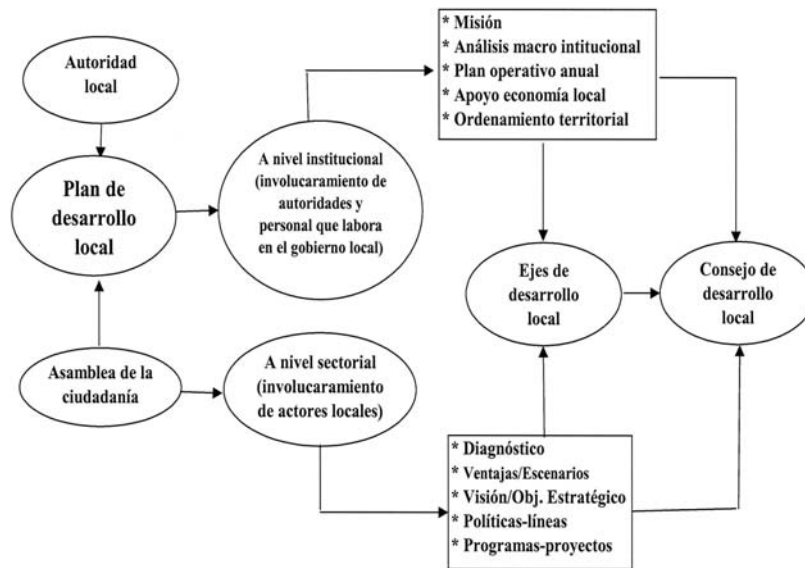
Autoridad local

Plan de desarrollo local

A nivel institucional (involucaramiento de autoridades y personal que labora en el gobierno local)

* Misión
* Análisis macro intitucional
* Plan operativo anual
* Apoyo economía local
* Ordenamiento territorial

Ejes de desarrollo local

Consejo de desarrollo local

Asamblea de la ciudadanía

A nivel sectorial (involucaramiento de actores locales)

* Diagnóstico
* Ventajas/Escenarios
* Visión/Obj. Estratégico
* Políticas-líneas
* Programas-proyectos